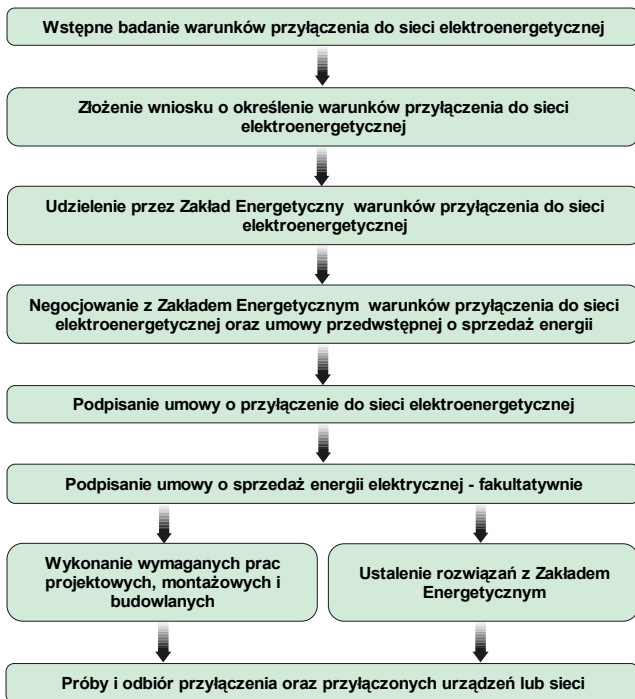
Wstępne badanie warunków przyłączenia do sieci elektroenergetycznej

Złożenie wniosku o określenie warunków przyłączenia do sieci elektroenergetycznej

Udzielenie przez Zakład Energetyczny warunków przyłączenia do sieci elektroenergetycznej

Negocjowanie z Zakładem Energetycznym warunków przyłączenia do sieci elektroenergetycznej oraz umowy przedwstępnej o sprzedaż energii

Podpisanie umowy o przyłączenie do sieci elektroenergetycznej

Podpisanie umowy o sprzedaż energii elektrycznej - fakultatywnie

Wykonanie wymaganych prac projektowych, montażowych i budowlanych

Ustalenie rozwiązań z Zakładem Energetycznym

Próby i odbiór przyłączenia oraz przyłączonych urządzeń lub sieci